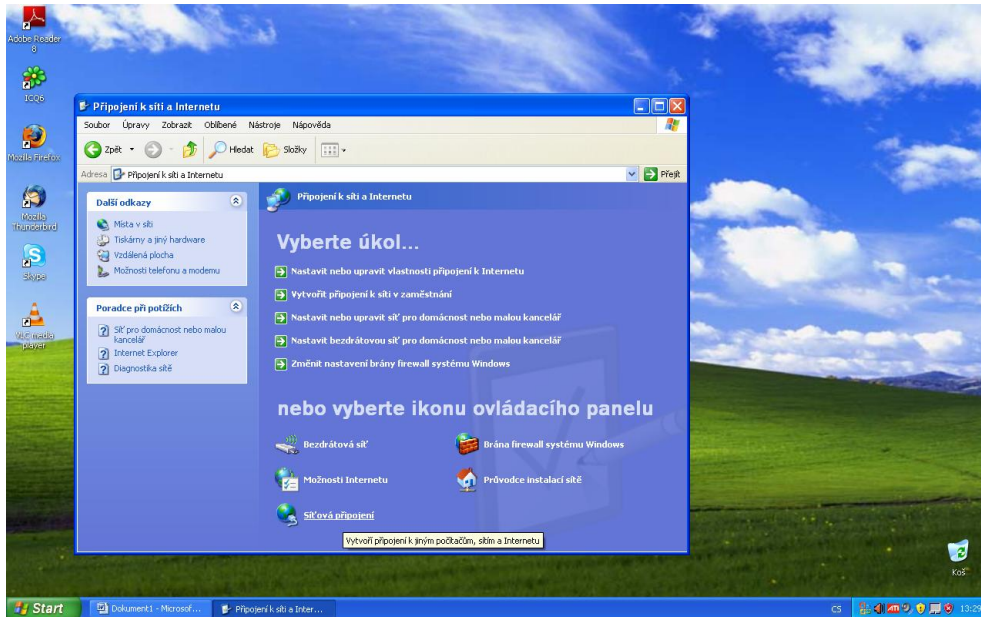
Adobe Reader 8

ICQ6

Mozilla Firefox

Mozilla Thunderbird

Skype

VLC media player

Připojení k síti a Internetu

Soubor Úpravy Zobrazit Oblíbené Nástroje Nápověda

Zpět Hledat Složky

Adresa Připojení k síti a Internetu

Přejít

Další odkazy

Místa v síti
Tiskárny a jiný hardware
Vzdálená plocha
Možnosti telefonu a modemu

Poradce při potížích

Síť pro domácnost nebo malou kancelář
Internet Explorer
Diagnostika sítě

Připojení k síti a Internetu

Vyberte úkol...

Nastavit nebo upravit vlastnosti připojení k Internetu
Vytvořit připojení k síti v zaměstnání
Nastavit nebo upravit síť pro domácnost nebo malou kancelář
Nastavit bezdrátovou síť pro domácnost nebo malou kancelář
Změnit nastavení brány firewall systému Windows

nebo vyberte ikonu ovládacího panelu

Bezdrátová síť
Brána firewall systému Windows
Možnosti Internetu
Průvodce instalací sítě
Síťová připojení

Vytvoří připojení k jiným počítačům, sítím a Internetu

Koš

Start
Dokument1 - Microsof...
Připojení k síti a Inter...
CS
13:29